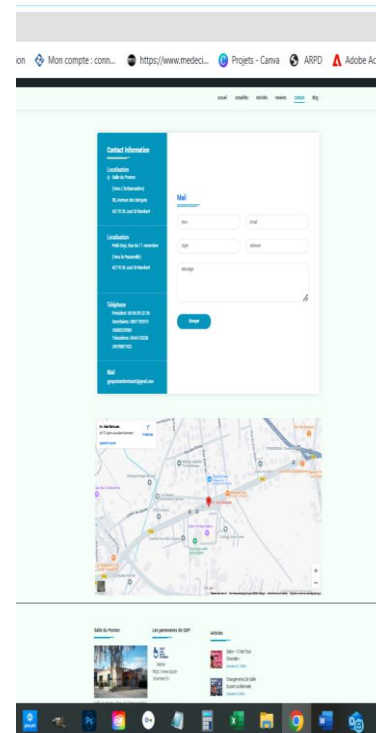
ion Mon compte : conn... https://www.medeci... Projets - Canva ARPD Adobe Ac

accueil actualités activités réserver Contact Blog

Contact Information

Localisation
Salle du Pontan
(rue de l'Ambassade)
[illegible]
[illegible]

Localisation
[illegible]
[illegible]
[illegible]

Téléphone
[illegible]
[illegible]
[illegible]
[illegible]
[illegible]

Mail
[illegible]

Mail

Nom
Email
Sujet
Adresse
Message

Envoyer

Salle du Pontan

Les partenaires du GDP

Articles

Salle – C'est Tous Chacala –

Changements de Salle Suivant La Bénévole